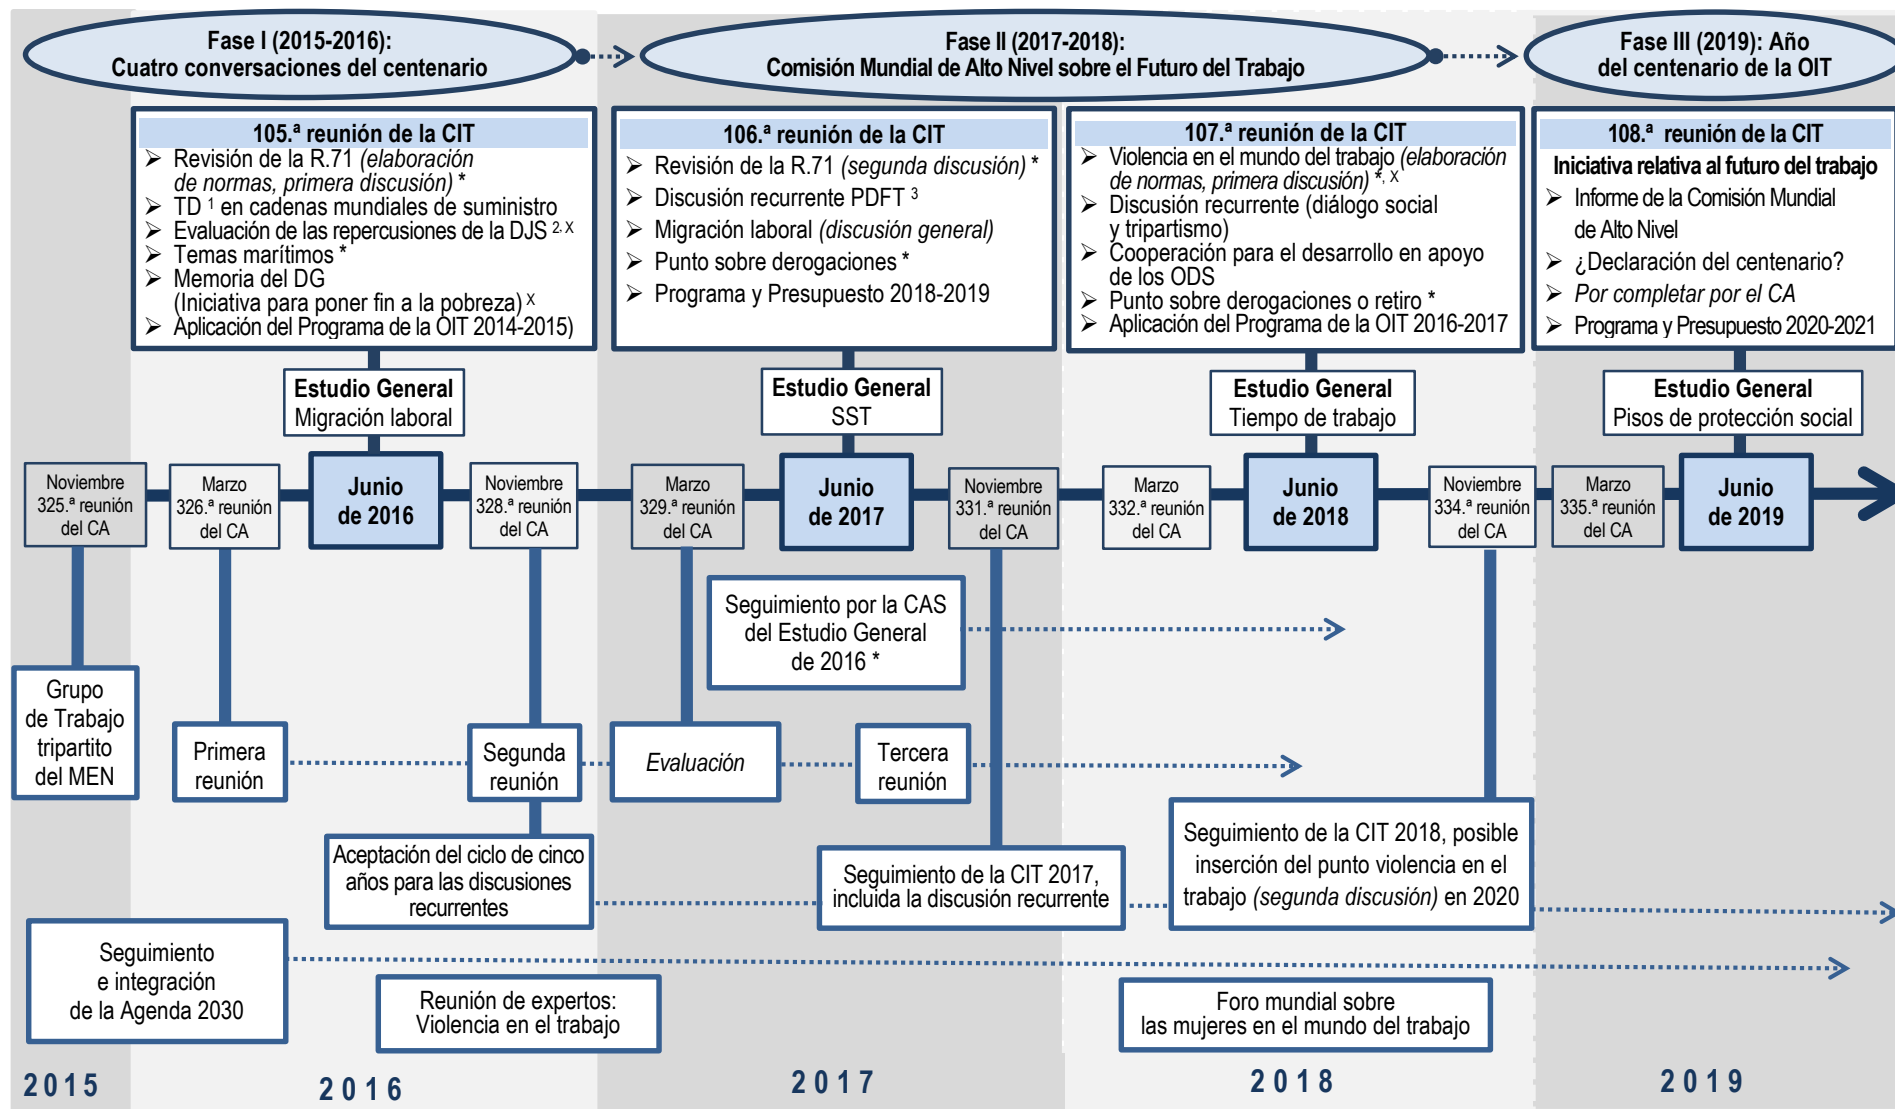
Fase I (2015-2016):
Cuatro conversaciones del centenario

Fase II (2017-2018):
Comisión Mundial de Alto Nivel sobre el Futuro del Trabajo

Fase III (2019): Año
del centenario de la OIT

105.ª reunión de la CIT
➢ Revisión de la R.71 *(elaboración de normas, primera discusión)* *
➢ TD $^1$ en cadenas mundiales de suministro
➢ Evaluación de las repercusiones de la DJS $^{2, X}$
➢ Temas marítimos *
➢ Memoria del DG (Iniciativa para poner fin a la pobreza) $^X$
➢ Aplicación del Programa de la OIT 2014-2015)

106.ª reunión de la CIT
➢ Revisión de la R.71 *(segunda discusión)* *
➢ Discusión recurrente PDFT $^3$
➢ Migración laboral *(discusión general)*
➢ Punto sobre derogaciones *
➢ Programa y Presupuesto 2018-2019

107.ª reunión de la CIT
➢ Violencia en el mundo del trabajo *(elaboración de normas, primera discusión)* $^{*, X}$
➢ Discusión recurrente (diálogo social y tripartismo)
➢ Cooperación para el desarrollo en apoyo de los ODS
➢ Punto sobre derogaciones o retiro *
➢ Aplicación del Programa de la OIT 2016-2017

108.ª reunión de la CIT
Iniciativa relativa al futuro del trabajo
➢ Informe de la Comisión Mundial de Alto Nivel
➢ ¿Declaración del centenario?
➢ *Por completar por el CA*
➢ Programa y Presupuesto 2020-2021

Estudio General
Migración laboral

Estudio General
SST

Estudio General
Tiempo de trabajo

Estudio General
Pisos de protección social

Noviembre
325.ª reunión
del CA

Marzo
326.ª reunión
del CA

Junio
de 2016

Noviembre
328.ª reunión
del CA

Marzo
329.ª reunión
del CA

Junio
de 2017

Noviembre
331.ª reunión
del CA

Marzo
332.ª reunión
del CA

Junio
de 2018

Noviembre
334.ª reunión
del CA

Marzo
335.ª reunión
del CA

Junio
de 2019

Seguimiento por la CAS del Estudio General de 2016 *

Grupo de Trabajo tripartito del MEN

Primera reunión

Segunda reunión

*Evaluación*

Tercera reunión

Aceptación del ciclo de cinco años para las discusiones recurrentes

Seguimiento de la CIT 2017, incluida la discusión recurrente

Seguimiento de la CIT 2018, posible inserción del punto violencia en el trabajo *(segunda discusión)* en 2020

Seguimiento e integración de la Agenda 2030

Reunión de expertos: Violencia en el trabajo

Foro mundial sobre las mujeres en el mundo del trabajo

2015

2016

2017

2018

2019